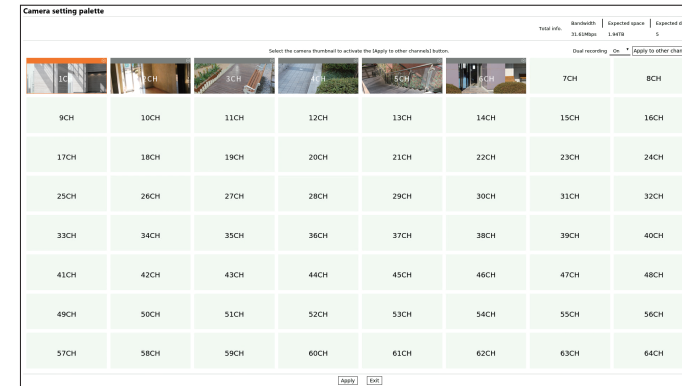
Camera setting palette

Total info. Bandwidth 31.61Mbps Expected space 1.94TB Expected d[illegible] 5

Select the camera thumbnail to activate the [Apply to other channels] button.

Dual recording On Apply to other chan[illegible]

| 1CH | 2CH | 3CH | 4CH | 5CH | 6CH | 7CH | 8CH |
|---|---|---|---|---|---|---|---|
| 9CH | 10CH | 11CH | 12CH | 13CH | 14CH | 15CH | 16CH |
| 17CH | 18CH | 19CH | 20CH | 21CH | 22CH | 23CH | 24CH |
| 25CH | 26CH | 27CH | 28CH | 29CH | 30CH | 31CH | 32CH |
| 33CH | 34CH | 35CH | 36CH | 37CH | 38CH | 39CH | 40CH |
| 41CH | 42CH | 43CH | 44CH | 45CH | 46CH | 47CH | 48CH |
| 49CH | 50CH | 51CH | 52CH | 53CH | 54CH | 55CH | 56CH |
| 57CH | 58CH | 59CH | 60CH | 61CH | 62CH | 63CH | 64CH |

Apply Exit